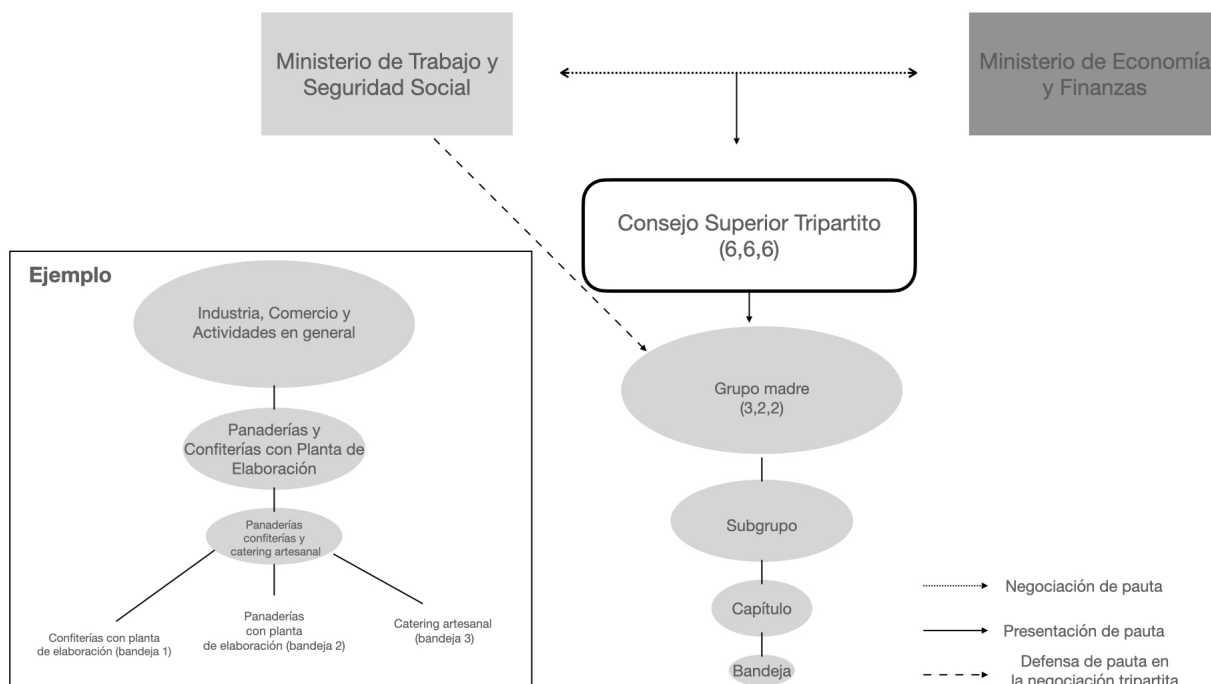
Ministerio de Trabajo y Seguridad Social

Ministerio de Economía y Finanzas

Consejo Superior Tripartito (6,6,6)

Ejemplo

Industria, Comercio y Actividades en general

Panaderías y Confiterías con Planta de Elaboración

Panaderías confiterías y catering artesanal

Confiterías con planta de elaboración (bandeja 1)

Panaderías con planta de elaboración (bandeja 2)

Catering artesanal (bandeja 3)

Grupo madre (3,2,2)

Subgrupo

Capítulo

Bandeja

Negociación de pauta

Presentación de pauta

Defensa de pauta en la negociación tripartita